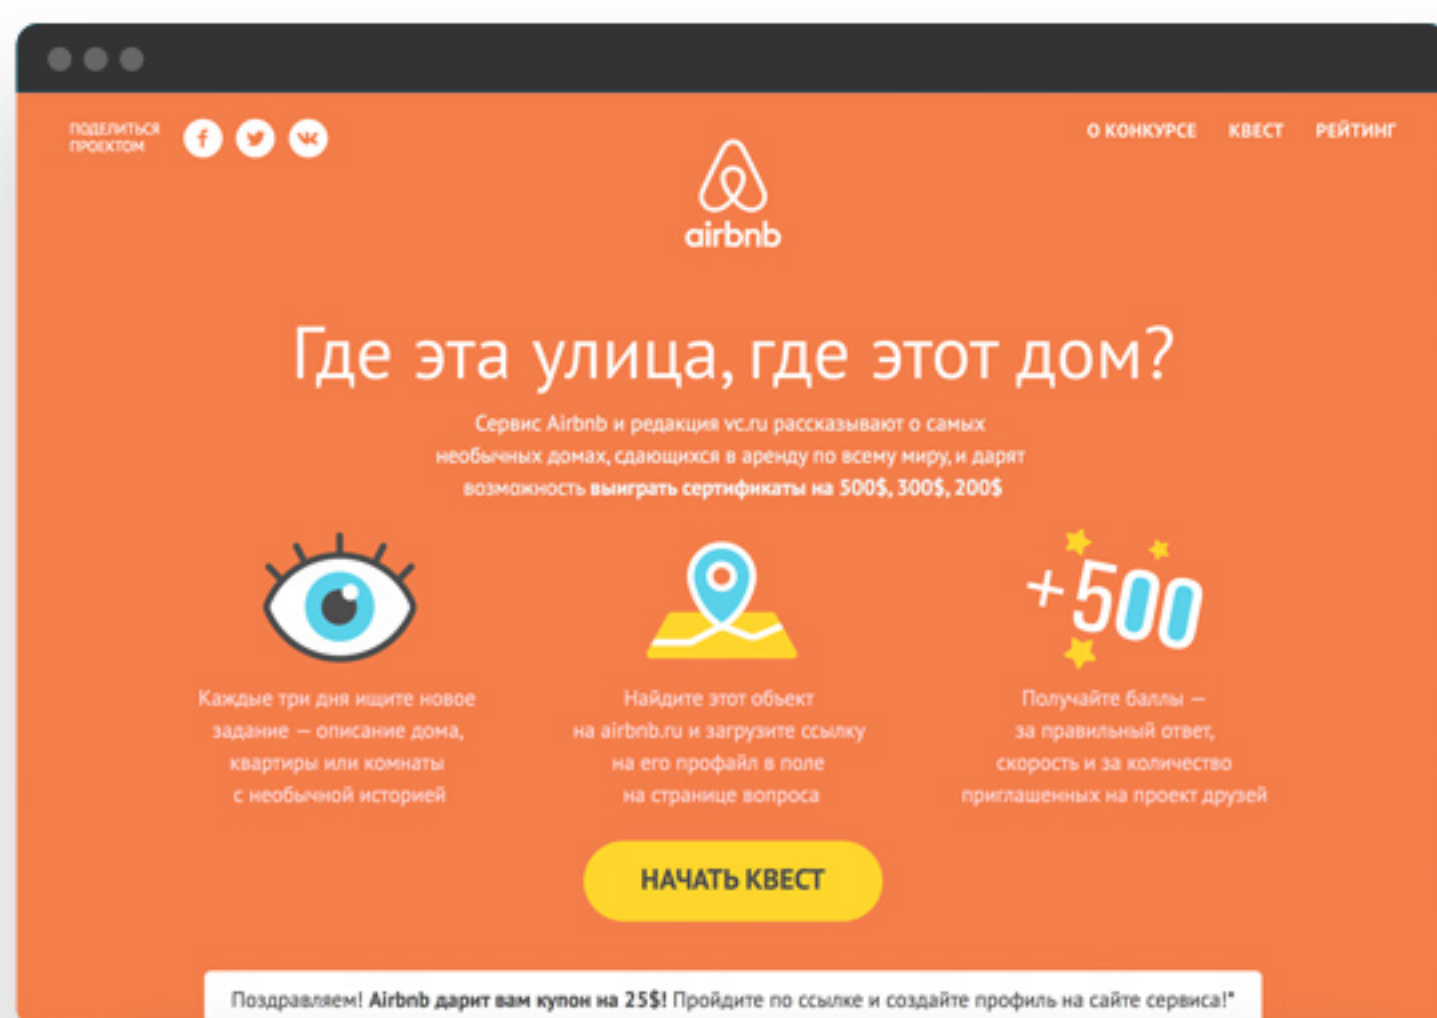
ПОДЕЛИТЬСЯ ПРОЕКТОМ

О КОНКУРСЕ КВЕСТ РЕЙТИНГ

airbnb

Где эта улица, где этот дом?

Сервис Airbnb и редакция vc.ru рассказывают о самых необычных домах, сдающихся в аренду по всему миру, и дарят возможность **выиграть сертификаты на 500$, 300$, 200$**

+500

Каждые три дня ищите новое задание — описание дома, квартиры или комнаты с необычной историей

Найдите этот объект на airbnb.ru и загрузите ссылку на его профайл в поле на странице вопроса

Получайте баллы — за правильный ответ, скорость и за количество приглашенных на проект друзей

НАЧАТЬ КВЕСТ

Поздравляем! **Airbnb дарит вам купон на 25$!** Пройдите по ссылке и создайте профиль на сайте сервиса!*